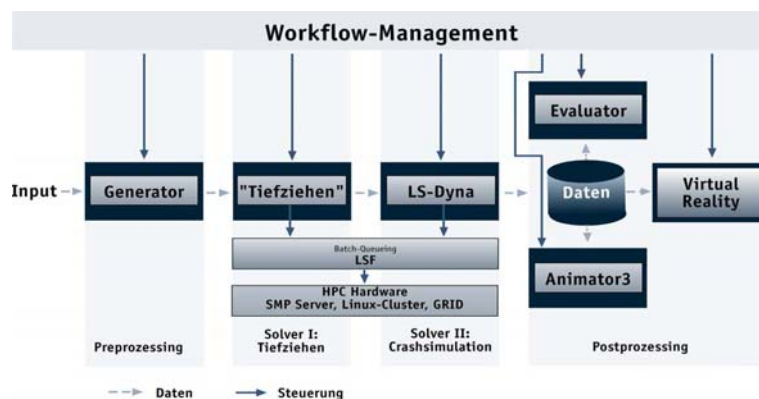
Workflow-Management

Input

Generator

"Tiefziehen"

LS-Dyna

Evaluator

Daten

Virtual Reality

Batch-Queuing
LSF

HPC Hardware
SMP Server, Linux-Cluster, GRID

Animator3

Preprozessing

Solver I: Tiefziehen

Solver II: Crashsimulation

Postprozessing

Daten

Steuerung